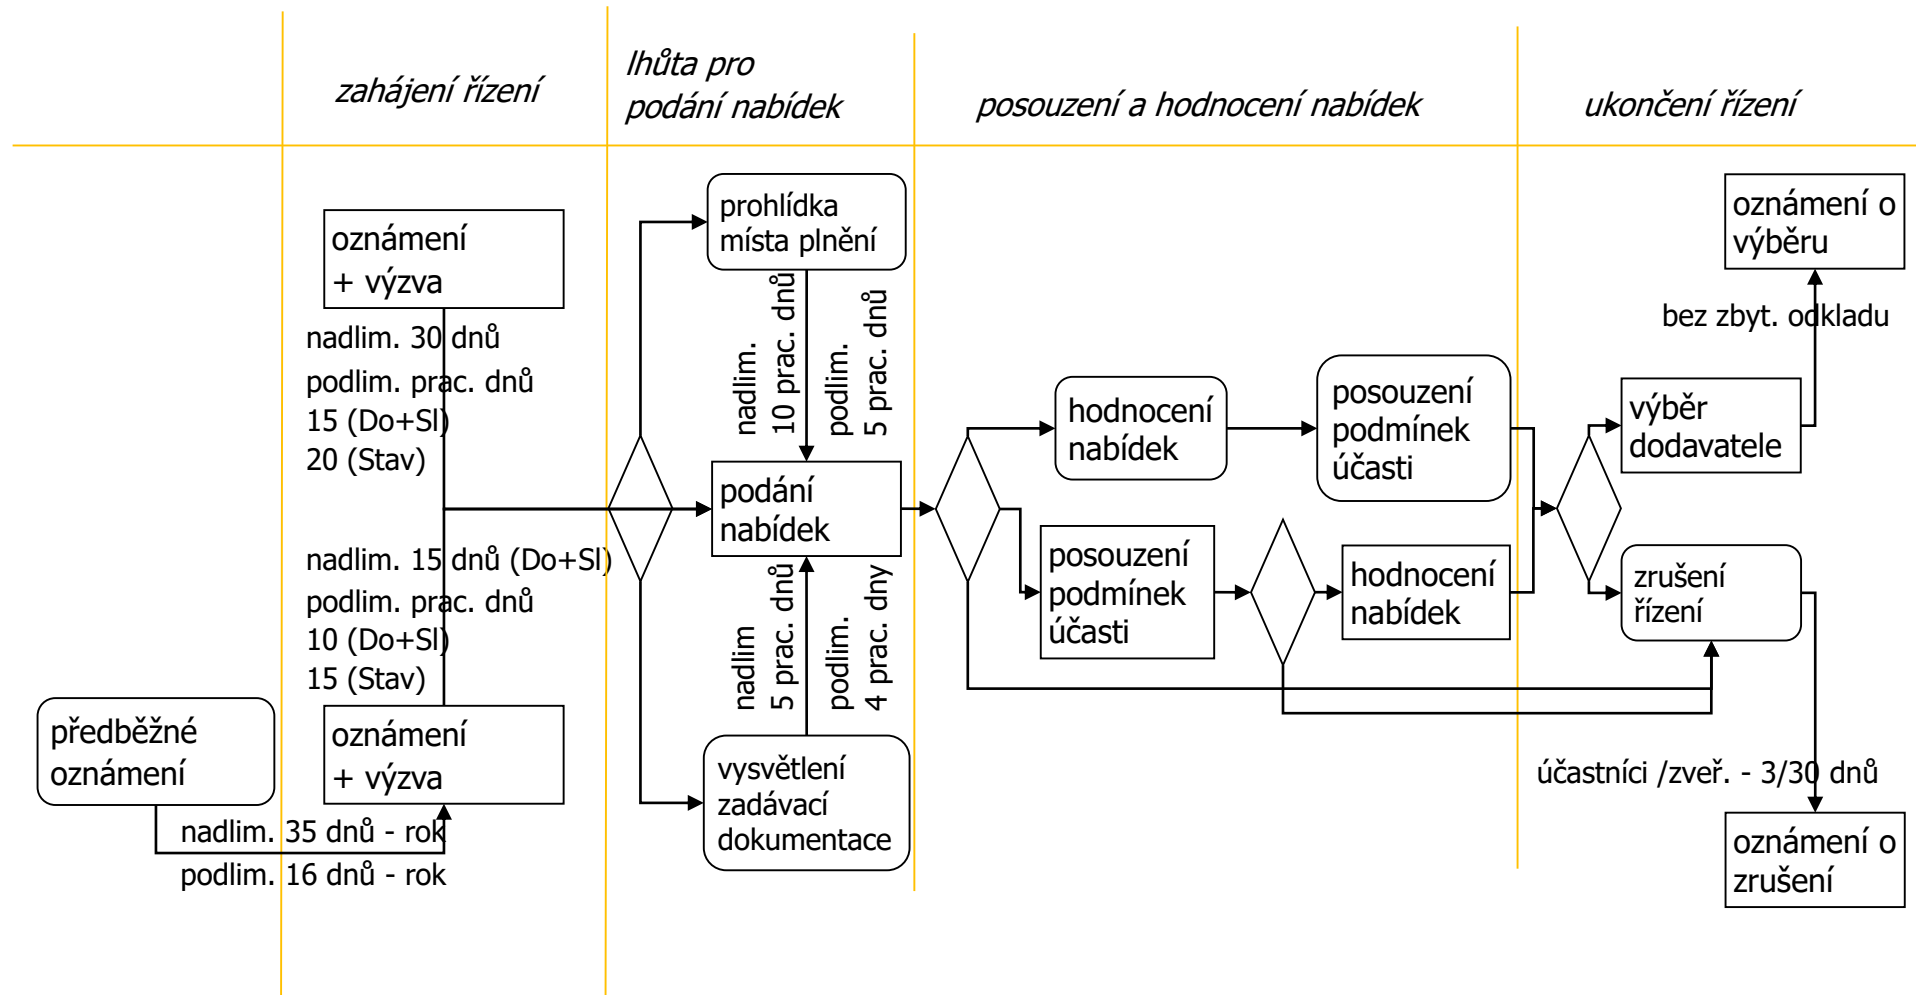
zahájení řízení

lhůta pro podání nabídek

posouzení a hodnocení nabídek

ukončení řízení

oznámení + výzva

nadlim. 30 dnů
podlim. prac. dnů
15 (Do+Sl)
20 (Stav)

nadlim. 15 dnů (Do+Sl)
podlim. prac. dnů
10 (Do+Sl)
15 (Stav)

oznámení + výzva

předběžné oznámení

nadlim. 35 dnů - rok
podlim. 16 dnů - rok

prohlídka místa plnění

nadlim. 10 prac. dnů

podlim. 5 prac. dnů

podání nabídek

nadlim 5 prac. dnů

podlim. 4 prac. dny

vysvětlení zadávací dokumentace

hodnocení nabídek

posouzení podmínek účasti

posouzení podmínek účasti

hodnocení nabídek

oznámení o výběru

bez zbyt. odkladu

výběr dodavatele

zrušení řízení

účastníci /zveř. - 3/30 dnů

oznámení o zrušení